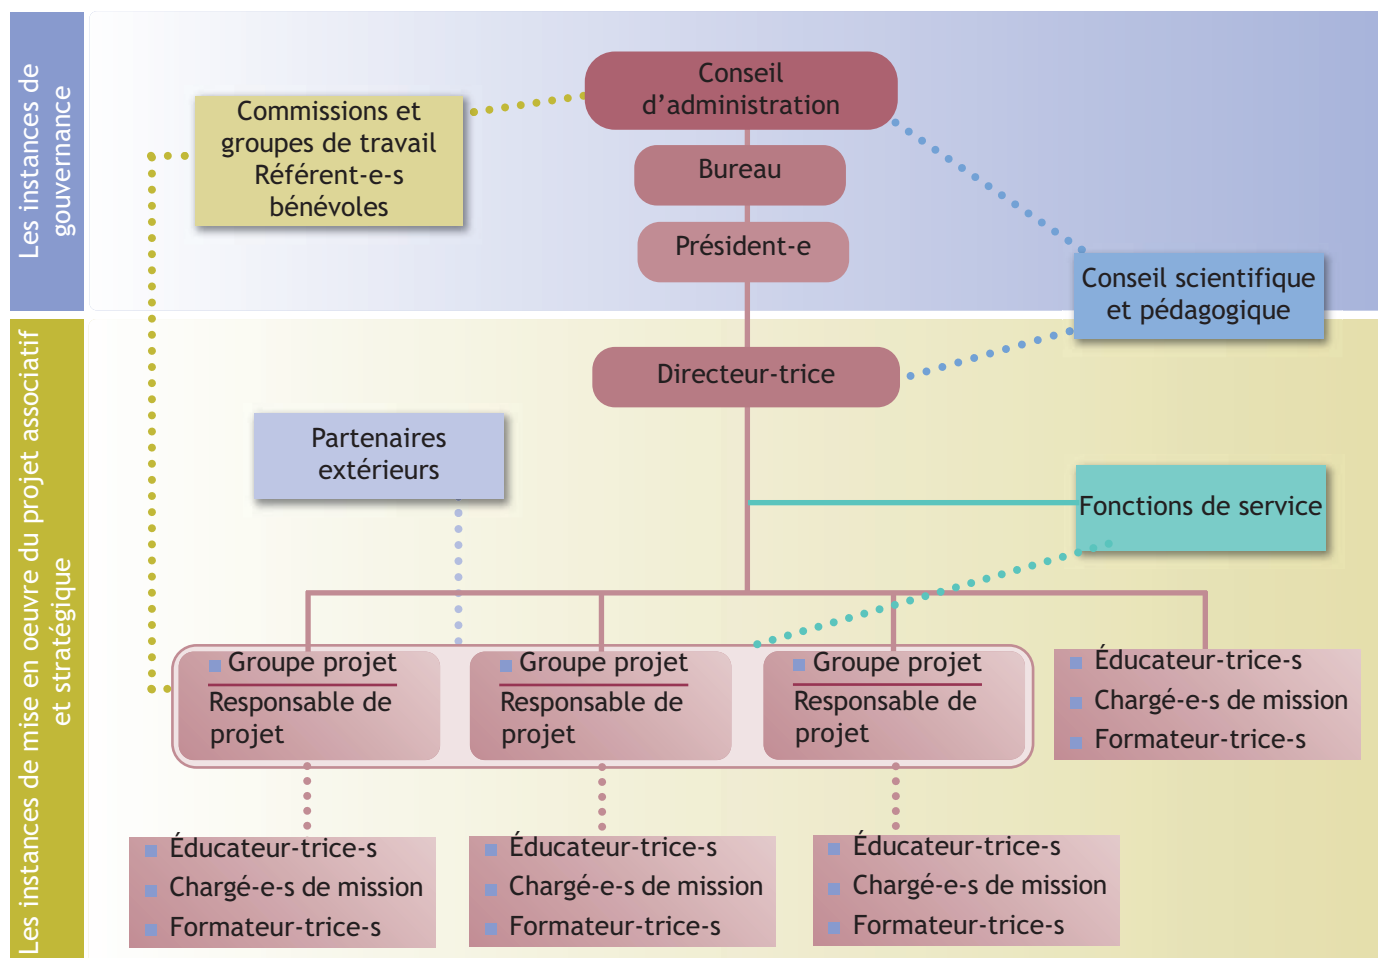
Les instances de gouvernance

Commissions et groupes de travail Référent-e-s bénévoles

Conseil d'administration

Bureau

Président-e

Conseil scientifique et pédagogique

Les instances de mise en oeuvre du projet associatif et stratégique

Directeur-trice

Partenaires extérieurs

Fonctions de service

Groupe projet
Responsable de projet

Groupe projet
Responsable de projet

Groupe projet
Responsable de projet

Éducateur-trice-s
Chargé-e-s de mission
Formateur-trice-s

Éducateur-trice-s
Chargé-e-s de mission
Formateur-trice-s

Éducateur-trice-s
Chargé-e-s de mission
Formateur-trice-s

Éducateur-trice-s
Chargé-e-s de mission
Formateur-trice-s